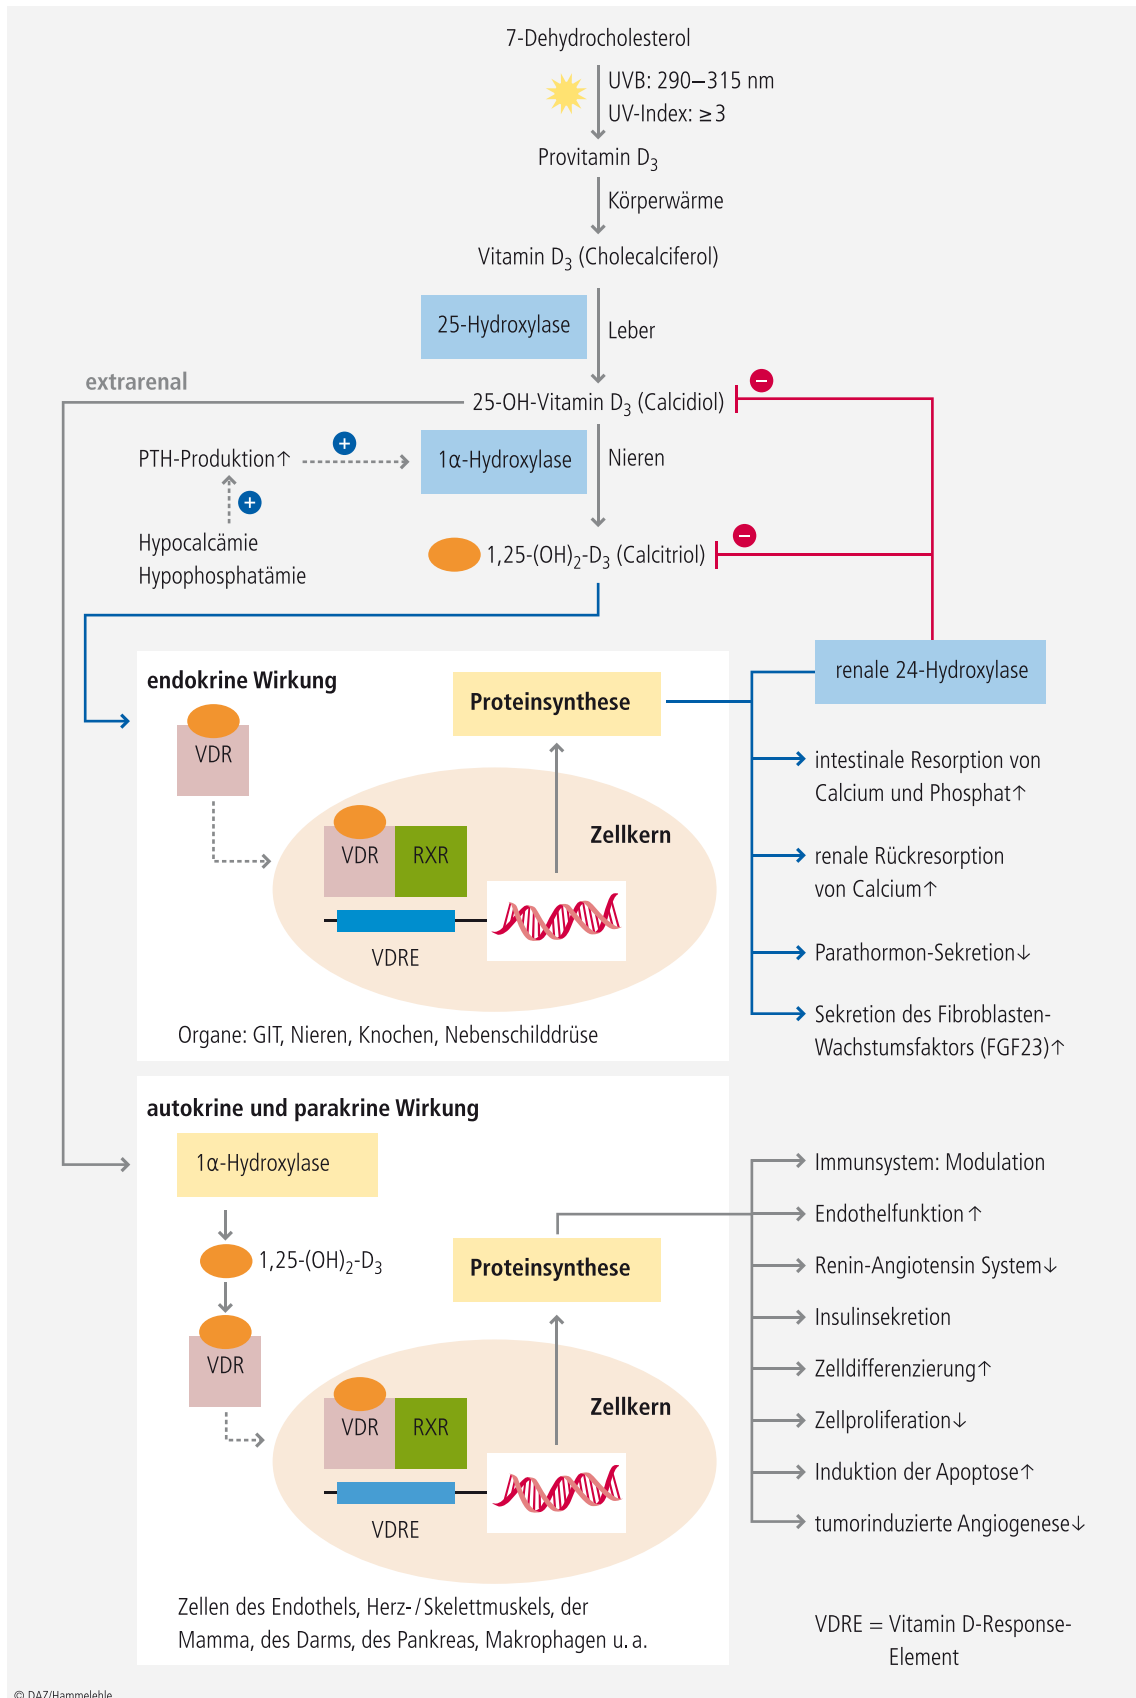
7-Dehydrocholesterol

UVB: 290–315 nm
UV-Index: ≥ 3

Provitamin $D_3$

Körperwärme

Vitamin $D_3$ (Cholecalciferol)

25-Hydroxylase

Leber

extrarenal

25-OH-Vitamin $D_3$ (Calcidiol)

PTH-Produktion↑

1α-Hydroxylase

Nieren

Hypocalcämie
Hypophosphatämie

1,25-$(OH)_2$-$D_3$ (Calcitriol)

renale 24-Hydroxylase

endokrine Wirkung

VDR

Proteinsynthese

Zellkern

VDR RXR

VDRE

Organe: GIT, Nieren, Knochen, Nebenschilddrüse

intestinale Resorption von Calcium und Phosphat↑

renale Rückresorption von Calcium↑

Parathormon-Sekretion↓

Sekretion des Fibroblasten-Wachstumsfaktors (FGF23)↑

autokrine und parakrine Wirkung

1α-Hydroxylase

1,25-$(OH)_2$-$D_3$

VDR

Proteinsynthese

Zellkern

VDR RXR

VDRE

Zellen des Endothels, Herz-/Skelettmuskels, der Mamma, des Darms, des Pankreas, Makrophagen u. a.

Immunsystem: Modulation
Endothelfunktion↑
Renin-Angiotensin System↓
Insulinsekretion
Zelldifferenzierung↑
Zellproliferation↓
Induktion der Apoptose↑
tumorinduzierte Angiogenese↓

VDRE = Vitamin D-Response-Element

© DAZ/Hammelehle